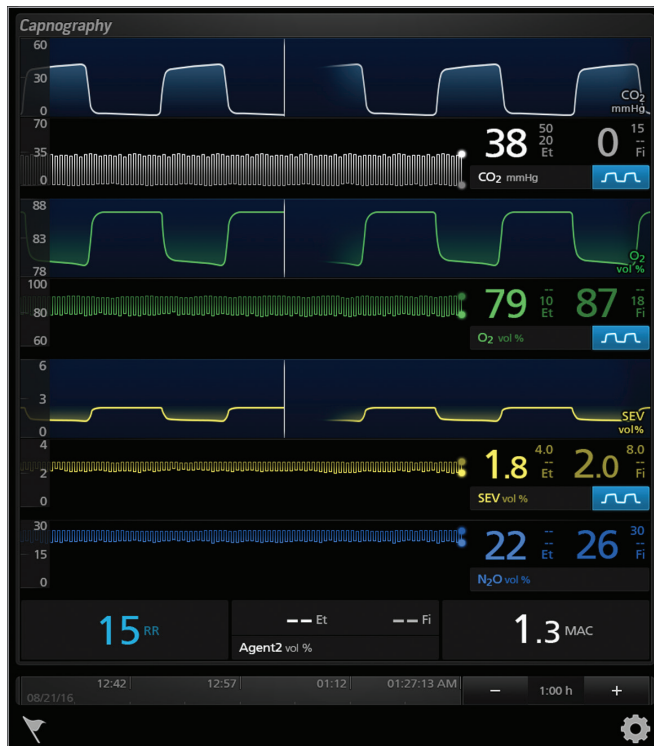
Capnography

60
30
0
$CO_2$ mmHg

70
35
0
38 50 20 Et
0 15 -- Fi
$CO_2$ mmHg

88
83
78
$O_2$ vol %

100
80
60
79 -- 10 Et
87 -- 18 Fi
$O_2$ vol %

6
3
0
SEV vol%

4
2
0
1.8 4.0 -- Et
2.0 8.0 -- Fi
SEV vol %

30
15
0
22 -- -- Et
26 30 -- Fi
$N_2O$ vol %

15 RR
-- Et -- Fi
Agent2 vol %
1.3 MAC

08/21/16 12:42 12:57 01:12 01:27:13 AM
– 1:00 h +